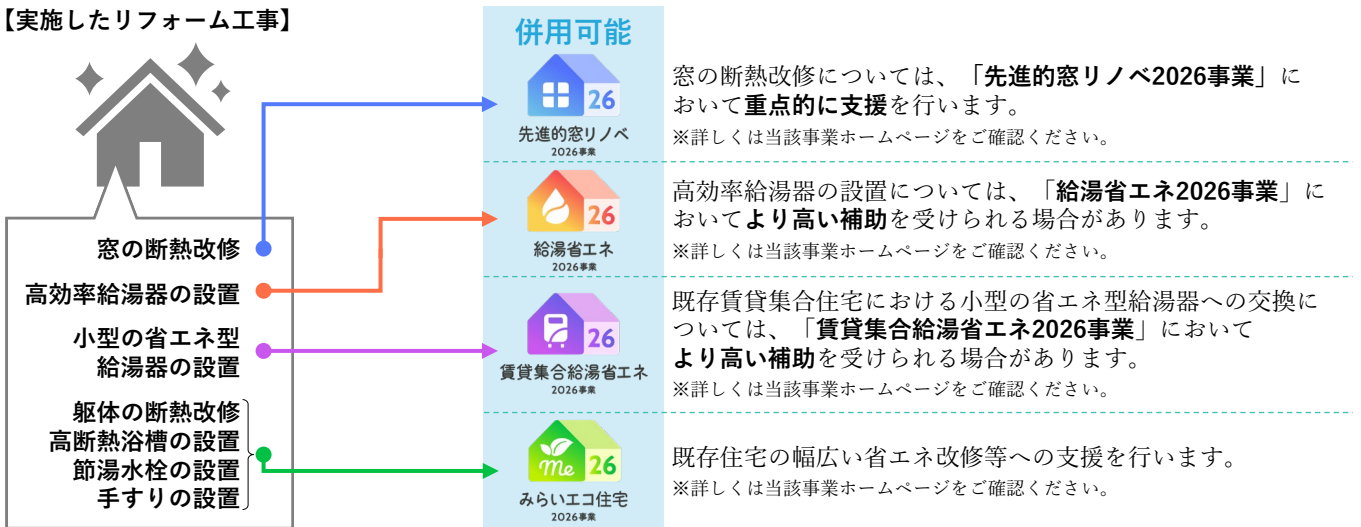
【実施したリフォーム工事】

窓の断熱改修

高効率給湯器の設置

小型の省エネ型給湯器の設置

躯体の断熱改修
高断熱浴槽の設置
節湯水栓の設置
手すりの設置

併用可能

26
先進的窓リノベ
2026事業

窓の断熱改修については、「先進的窓リノベ2026事業」において重点的に支援を行います。
※詳しくは当該事業ホームページをご確認ください。

26
給湯省エネ
2026事業

高効率給湯器の設置については、「給湯省エネ2026事業」においてより高い補助を受けられる場合があります。
※詳しくは当該事業ホームページをご確認ください。

26
賃貸集合給湯省エネ
2026事業

既存賃貸集合住宅における小型の省エネ型給湯器への交換については、「賃貸集合給湯省エネ2026事業」において
より高い補助を受けられる場合があります。
※詳しくは当該事業ホームページをご確認ください。

Me 26
みらいエコ住宅
2026事業

既存住宅の幅広い省エネ改修等への支援を行います。
※詳しくは当該事業ホームページをご確認ください。